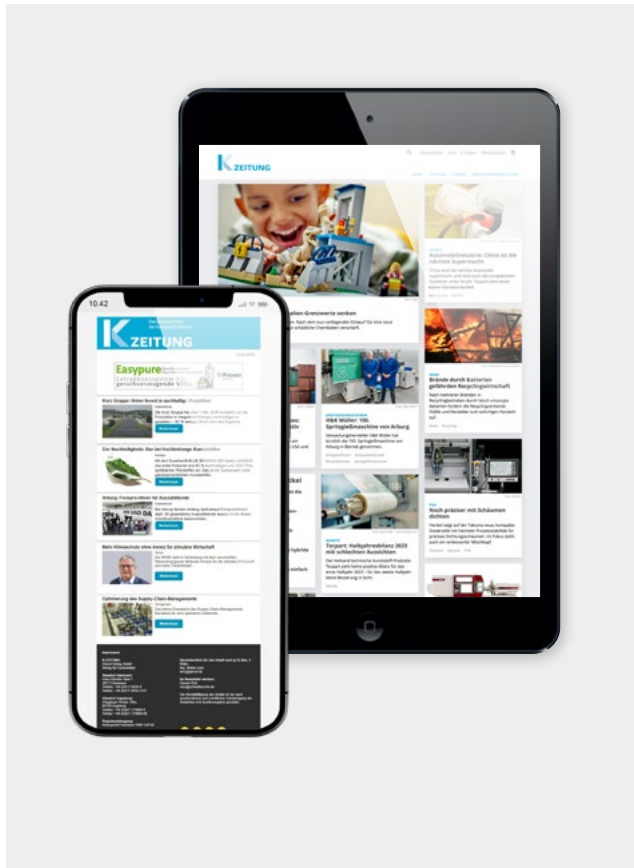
K ZEITUNG

Automobilindustrie: China ist die nächste Supermacht

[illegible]alien-Grenzwerte senken

Brände durch Batterien gefährden Recyclingwirtschaft

H&K Müller: 100. Spritzgießmaschine von Arburg

Torpart: Halbjahresbilanz 2023 mit schlechten Aussichten

Noch präziser mit Schäumen dichten

10.42

K ZEITUNG

Easypure

Weiterlesen

Weiterlesen

Arburg: Freiputzmittel für Auszubildende

Weiterlesen

Mehr Klimaschutz ohne Anreiz für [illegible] Wirtschaft

Weiterlesen

Optimierung des Supply-Chain-Managements

Weiterlesen